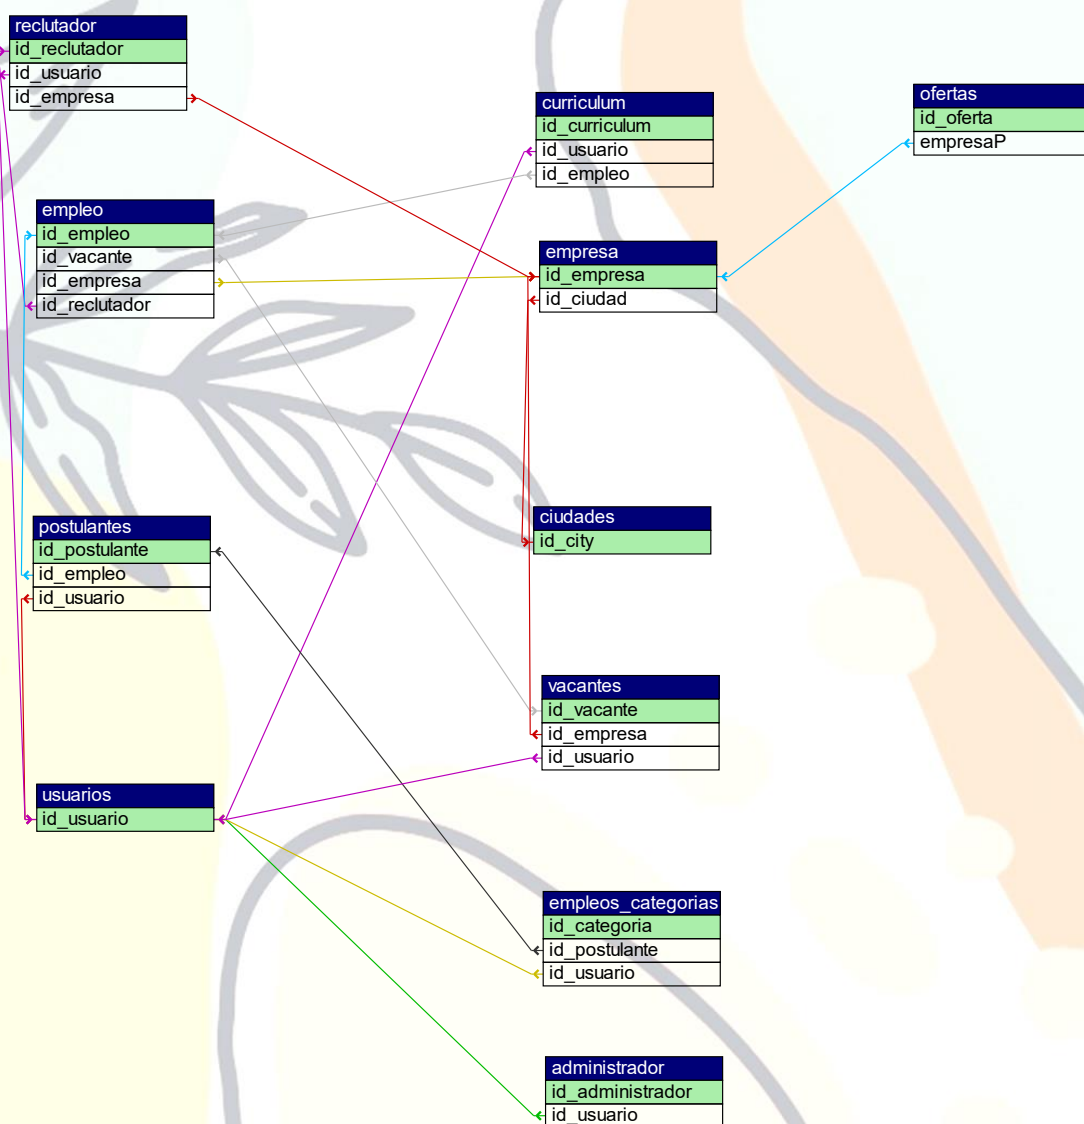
reclutador
id_reclutador
id_usuario
id_empresa

curriculum
id_curriculum
id_usuario
id_empleo

ofertas
id_oferta
empresaP

empleo
id_empleo
id_vacante
id_empresa
id_reclutador

empresa
id_empresa
id_ciudad

ciudades
id_city

postulantes
id_postulante
id_empleo
id_usuario

vacantes
id_vacante
id_empresa
id_usuario

usuarios
id_usuario

empleos_categorias
id_categoria
id_postulante
id_usuario

administrador
id_administrador
id_usuario